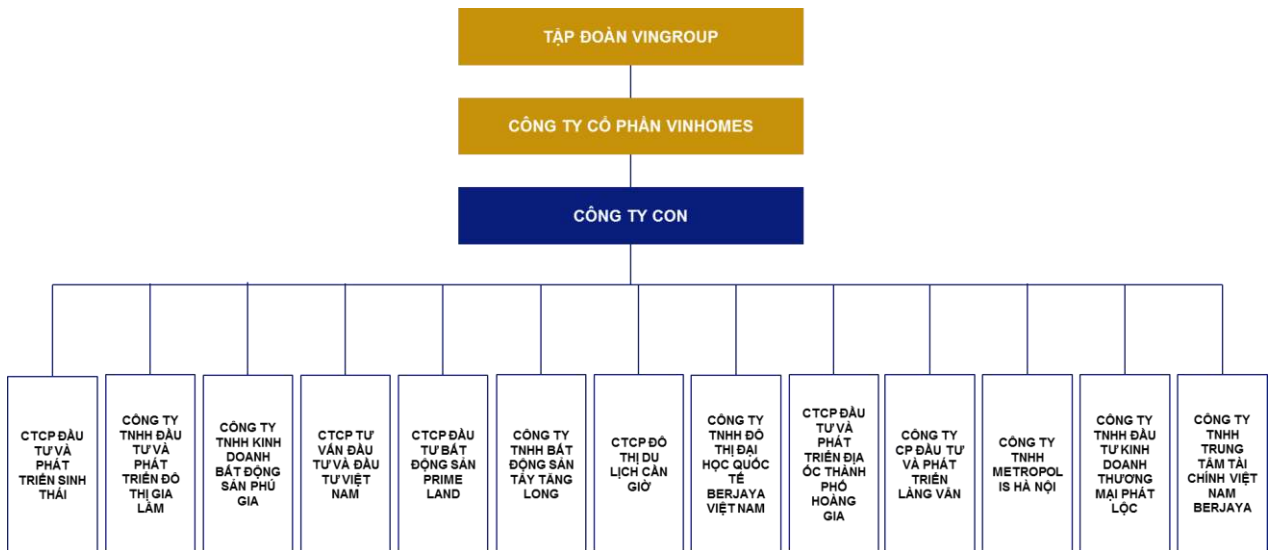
TẬP ĐOÀN VINGROUP

CÔNG TY CỔ PHẦN VINHOMES

CÔNG TY CON

CTCP ĐẦU TƯ VÀ PHÁT TRIỂN SINH THÁI

CÔNG TY TNHH ĐẦU TƯ VÀ PHÁT TRIỂN ĐÔ THỊ GIA LÂM

CÔNG TY TNHH KINH DOANH BẤT ĐỘNG SẢN PHÚ GIA

CTCP TƯ VẤN ĐẦU TƯ VÀ ĐẦU TƯ VIỆT NAM

CTCP ĐẦU TƯ BẤT ĐỘNG SẢN PRIME LAND

CÔNG TY TNHH BẤT ĐỘNG SẢN TÂY TĂNG LONG

CTCP ĐÔ THỊ DU LỊCH CẦN GIỜ

CÔNG TY TNHH ĐÔ THỊ ĐẠI HỌC QUỐC TẾ BERJAYA VIỆT NAM

CTCP ĐẦU TƯ VÀ PHÁT TRIỂN ĐỊA ỐC THÀNH PHỐ HOÀNG GIA

CÔNG TY CP ĐẦU TƯ VÀ PHÁT TRIỂN LĂNG VÂN

CÔNG TY TNHH METROPOLIS HÀ NỘI

CÔNG TY TNHH ĐẦU TƯ KINH DOANH THƯƠNG MẠI PHÁT LỘC

CÔNG TY TNHH TRUNG TÂM TÀI CHÍNH VIỆT NAM BERJAYA